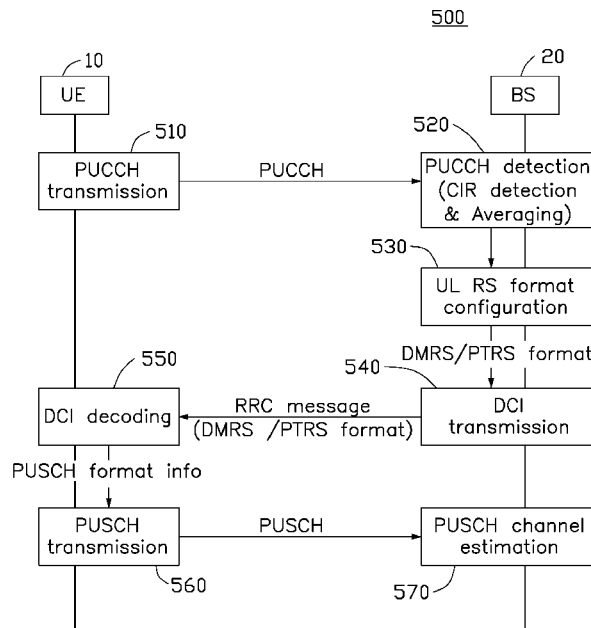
500

10
UE

20
BS

510
PUCCH transmission

PUCCH

520
PUCCH detection (CIR detection & Averaging)

530
UL RS format configuration

DMRS/PTRS format

550
DCI decoding

540
DCI transmission

RRC message (DMRS /PTRS format)

PUSCH format info

PUSCH transmission

PUSCH

PUSCH channel estimation

560

570